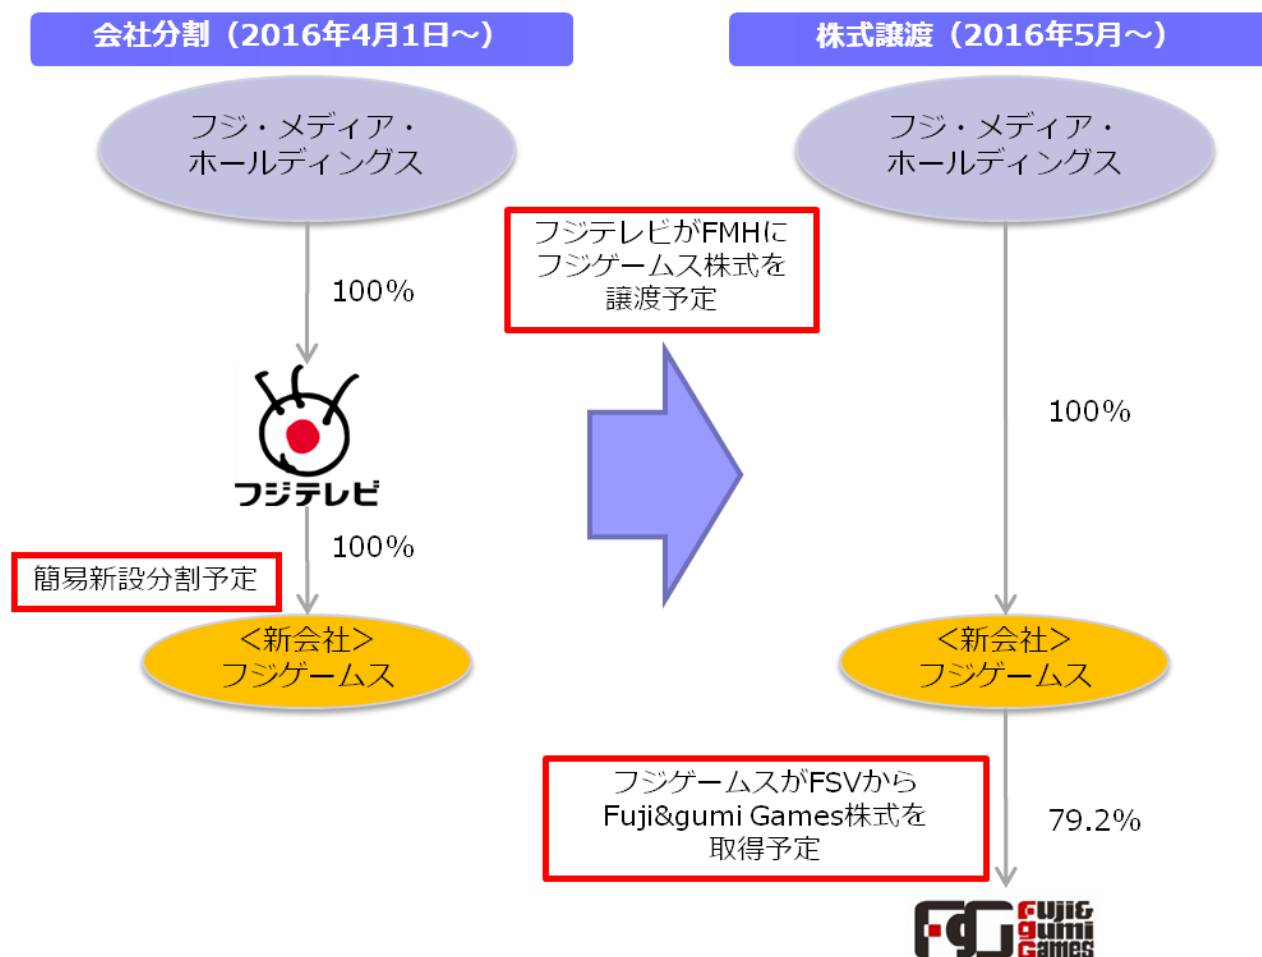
会社分割（2016年4月1日～）

株式譲渡（2016年5月～）

フジ・メディア・ホールディングス

100%

フジテレビ

100%

簡易新設分割予定

<新会社>
フジゲームス

フジテレビがFMHにフジゲームス株式を譲渡予定

フジ・メディア・ホールディングス

100%

<新会社>
フジゲームス

フジゲームスがFSVからFuji&gumi Games株式を取得予定

79.2%

FgG Fuji& gumi Games